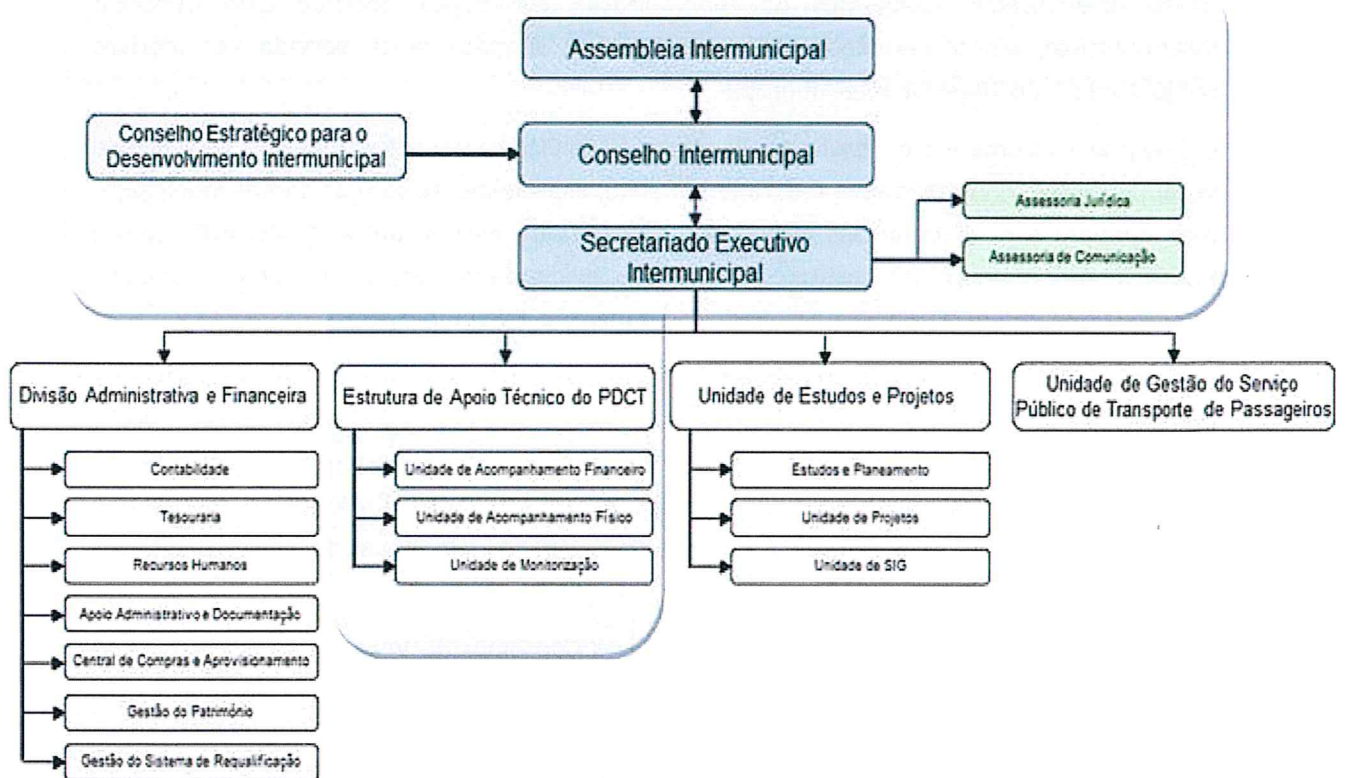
Assembleia Intermunicipal

Conselho Estratégico para o Desenvolvimento Intermunicipal

Conselho Intermunicipal

Secretariado Executivo Intermunicipal

Assessoria Jurídica

Assessoria de Comunicação

Divisão Administrativa e Financeira

Contabilidade

Tesouraria

Recursos Humanos

Apoio Administrativo e Documentação

Central de Compras e Aprovisionamento

Gestão do Património

Gestão do Sistema de Requalificação

Estrutura de Apoio Técnico do PDCT

Unidade de Acompanhamento Financeiro

Unidade de Acompanhamento Físico

Unidade de Monitorização

Unidade de Estudos e Projetos

Estudos e Planeamento

Unidade de Projetos

Unidade de SIG

Unidade de Gestão do Serviço Público de Transporte de Passageiros